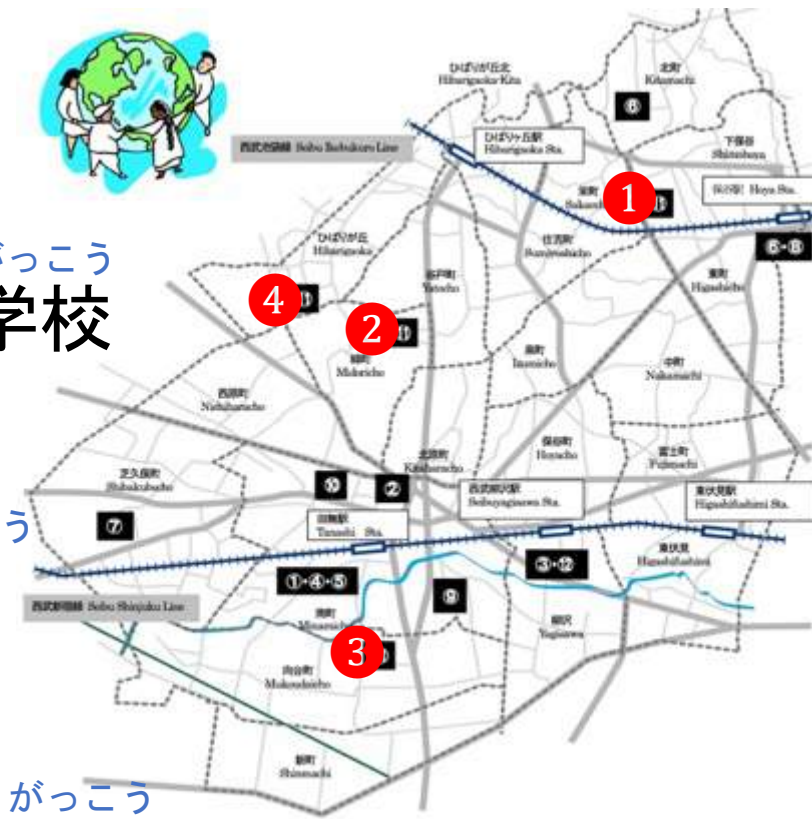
がっこう
学校
う
がっこう

西武池袋線 Seibu Ikebukuro Line
ひばりが丘北 Hibarigaoka Kita
北町 Kitamachi
ひばりヶ丘駅 Hibarigaoka Sta.
下保谷 Shimohoya
栄町 Sakaecho
保谷駅 Hoya Sta.
住吉町 Sumiyoshicho
ひばりが丘 Hibarigaoka
谷戸町 Yatocho
東町 Higashicho
緑町 Midoricho
泉町 Izumicho
中町 Nakamachi
西原町 Nishiharacho
保谷町 Hoyacho
富士町 Fujimachi
北原町 Kitaharacho
芝久保町 Shibakubocho
西武柳沢駅 Seibuyagisawa Sta.
東伏見駅 Higashifushimi Sta.
田無駅 Tanashi Sta.
東伏見 Higashifushimi
西武新宿線 Seibu Shinjuku Line
南町 Minamicho
柳沢 Yagisawa
向台町 Mukodaicho
新町 Shinmachi
⑥
1
⑤・⑧
4
2
⑩
⑦
①・④・⑤
⑨
③・⑫
3